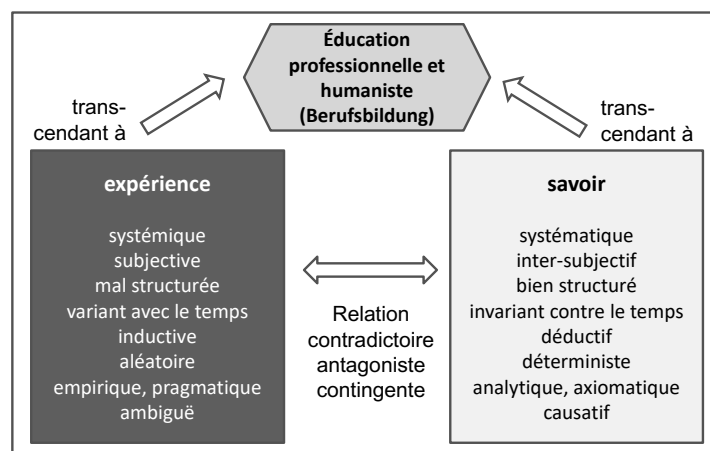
Éducation professionnelle et humaniste (Berufsbildung)

trans-cendant à

trans-cendant à

expérience

systémique
subjective
mal structurée
variant avec le temps
inductive
aléatoire
empirique, pragmatique
ambiguë

Relation contradictoire antagoniste contingente

savoir

systématique
inter-subjectif
bien structuré
invariant contre le temps
déductif
déterministe
analytique, axiomatique
causatif